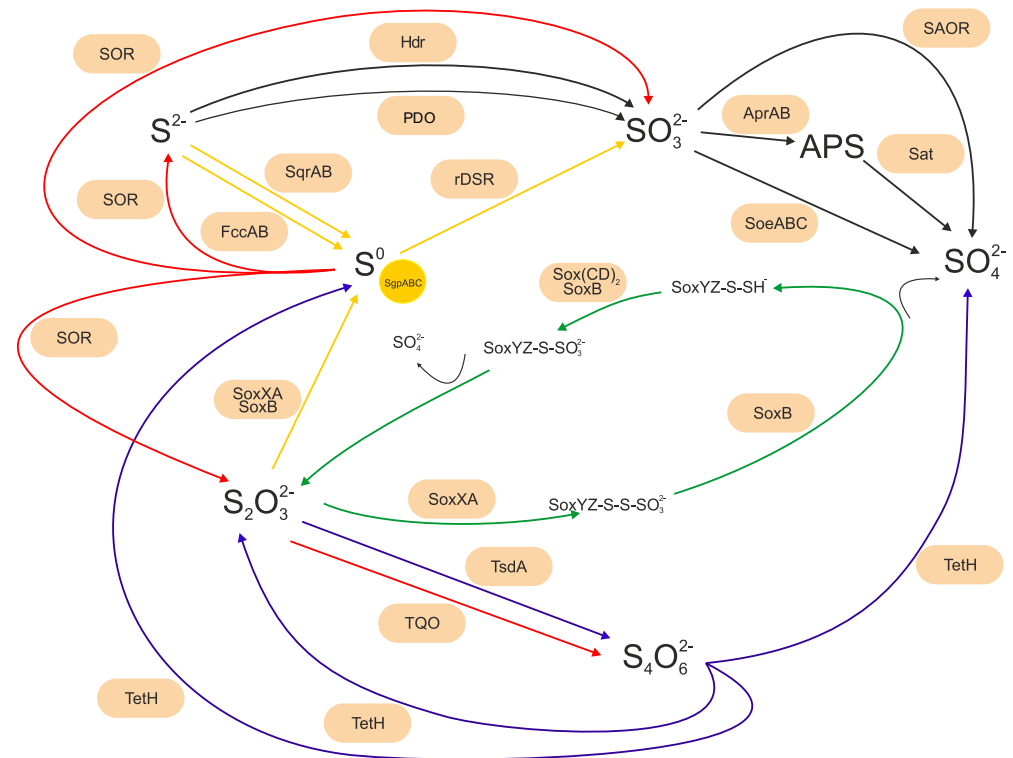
SOR

Hdr

SAOR

$S^{2-}$

PDO

$SO_3^{2-}$

AprAB

APS

Sat

SqrAB

rDSR

SOR

FccAB

SoeABC

$SO_4^{2-}$

$S^0$

SgpABC

Sox(CD)$_2$
SoxB

SoxYZ-S-SH$^-$

SOR

$SO_4^{2-}$

SoxYZ-S-$SO_3^{2-}$

SoxXA
SoxB

SoxB

$S_2O_3^{2-}$

SoxXA

SoxYZ-S-S-$SO_3^{2-}$

TetH

TsdA

TQO

$S_4O_6^{2-}$

TetH

TetH